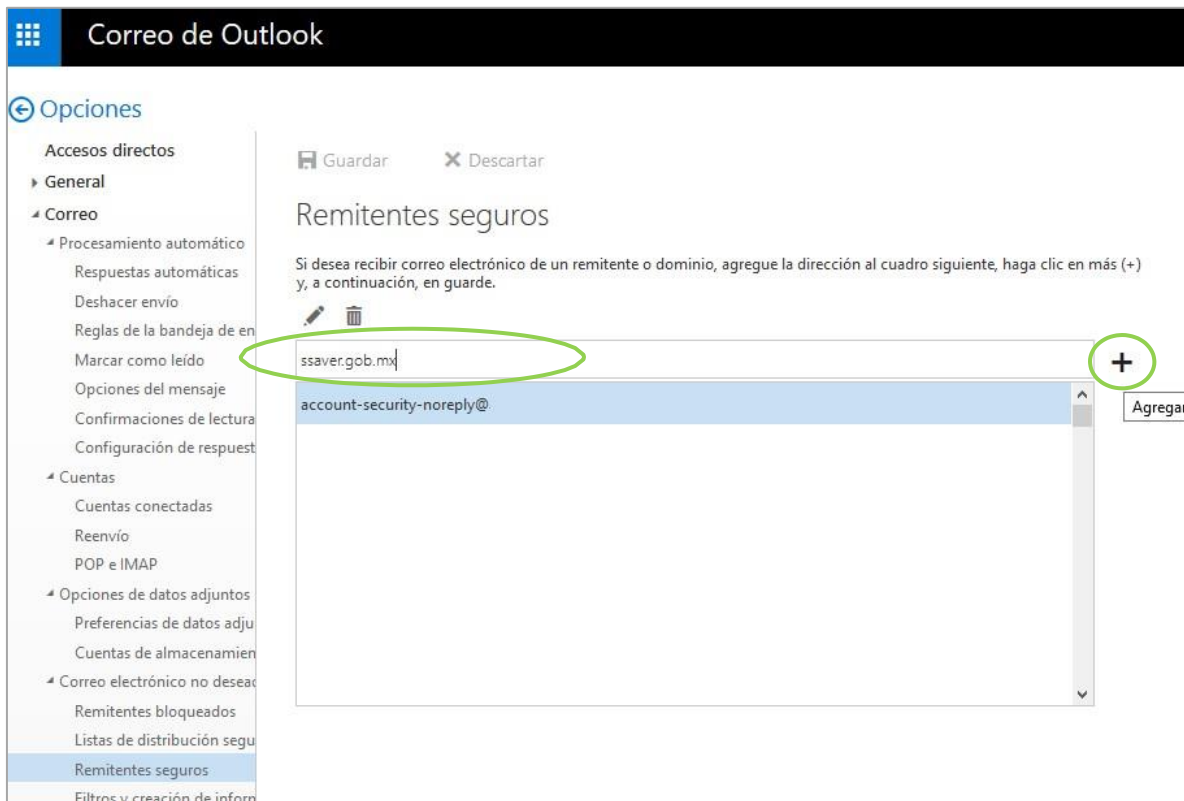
Correo de Outlook

Opciones

Accesos directos
General
Correo
Procesamiento automático
Respuestas automáticas
Deshacer envío
Reglas de la bandeja de en
Marcar como leído
Opciones del mensaje
Confirmaciones de lectura
Configuración de respuest
Cuentas
Cuentas conectadas
Reenvío
POP e IMAP
Opciones de datos adjuntos
Preferencias de datos adju
Cuentas de almacenamien
Correo electrónico no desea
Remitentes bloqueados
Listas de distribución segu
Remitentes seguros
Filtros y creación de inform

Guardar
Descartar

Remitentes seguros

Si desea recibir correo electrónico de un remitente o dominio, agregue la dirección al cuadro siguiente, haga clic en más (+) y, a continuación, en guarde.

ssaver.gob.mx

+

Agregar

account-security-noreply@